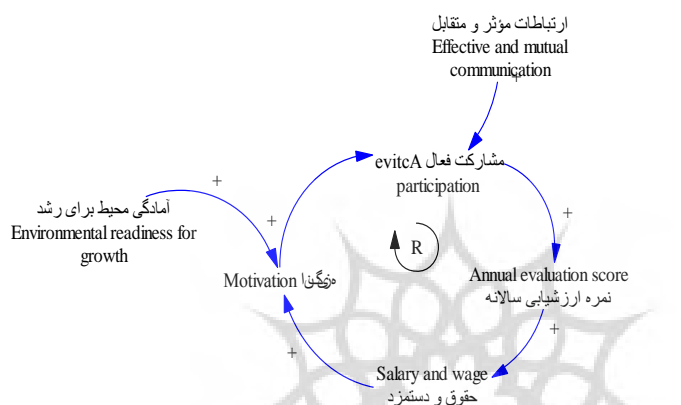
ارتباطات مؤثر و متقابل
Effective and mutual communication

+

مشارکت فعال evitcA participation

+

آمادگی محیط برای رشد
Environmental readiness for growth

+

+

R

Motivation انگیزه

Annual evaluation score
نمره ارزشیابی سالانه

+

+

Salary and wage
حقوق و دستمزد